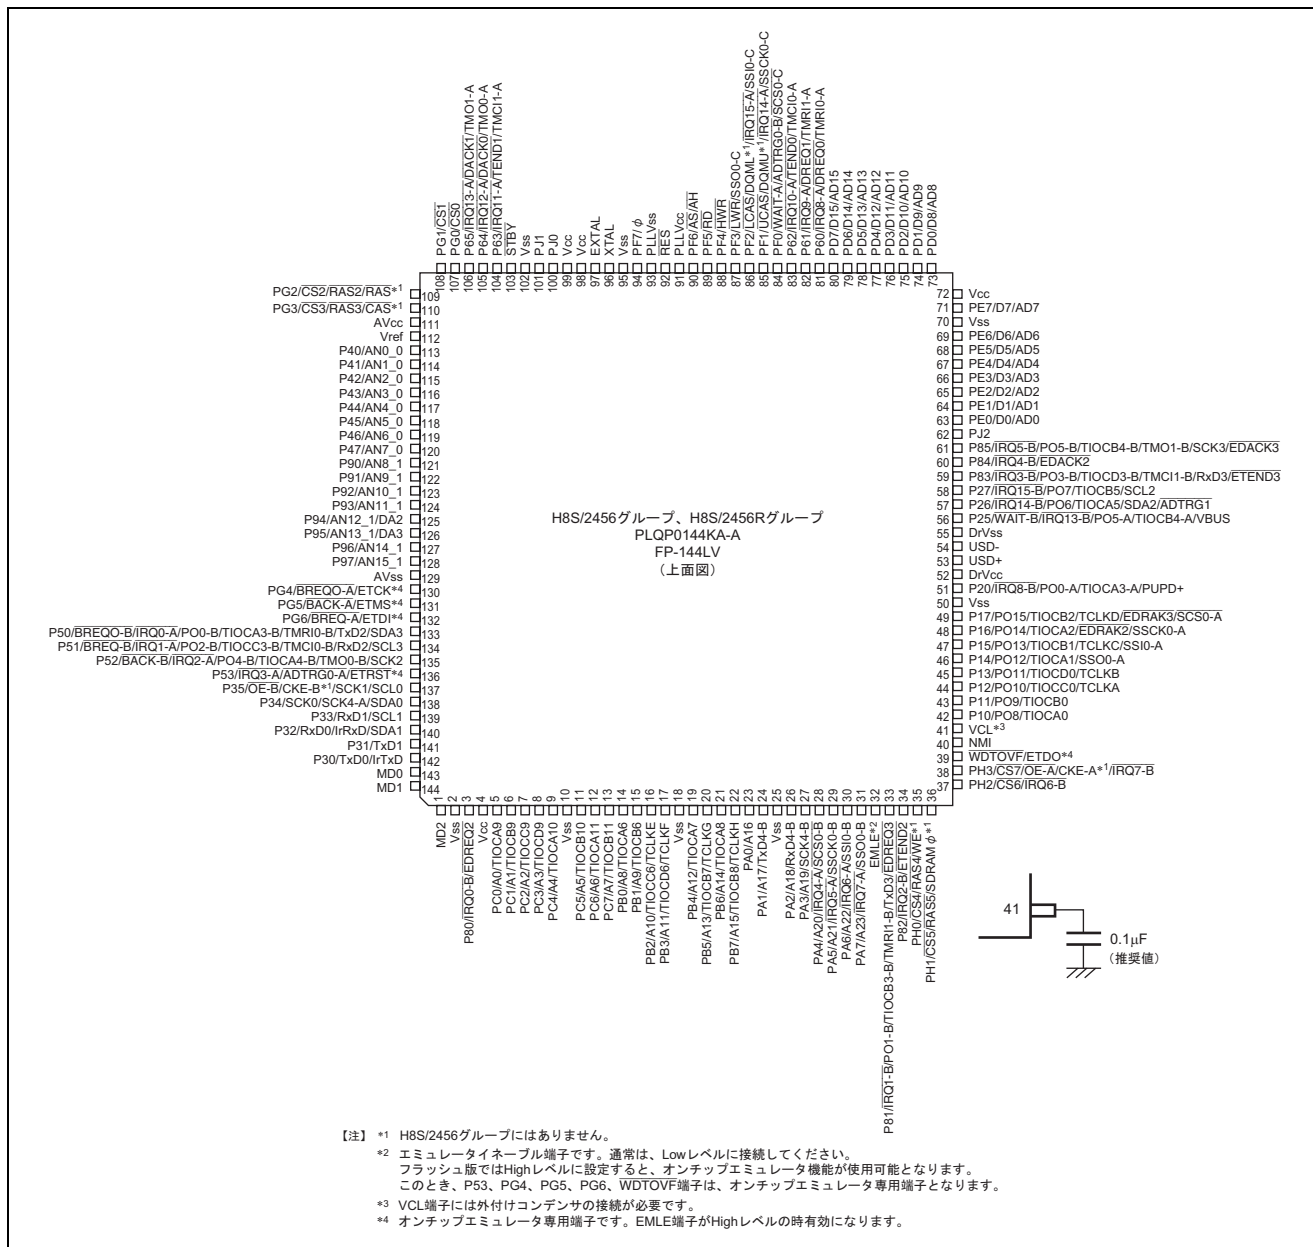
PG1/$\overline{CS1}$ 108
PG0/$\overline{CS0}$ 107
P65/$\overline{IRQ13}$-A/DACK1/TMO1-A 106
P64/$\overline{IRQ12}$-A/DACK0/TMO0-A 105
P63/$\overline{IRQ11}$-A/TEND1/TMCI1-A 104
$\overline{STBY}$ 103
Vss 102
PJ1 101
PJ0 100
Vcc 99
Vcc 98
EXTAL 97
XTAL 96
Vss 95
PF7/$\phi$ 94
PLLVss 93
$\overline{RES}$ 92
PLLVcc 91
PF6/$\overline{AS}$/AH 90
PF5/$\overline{RD}$ 89
PF4/$\overline{HWR}$ 88
PF3/$\overline{LWR}$/SSO0-C 87
PF2/LCAS/DQML*1/$\overline{IRQ15}$-A/SSI0-C 86
PF1/$\overline{UCAS}$/DQMU*1/$\overline{IRQ14}$-A/SSCK0-C 85
PF0/$\overline{WAIT}$-A/ADTRG0-B/SCS0-C 84
P62/$\overline{IRQ10}$-A/TEND0/TMCI0-A 83
P61/$\overline{IRQ9}$-A/DREQ1/TMRI1-A 82
P60/$\overline{IRQ8}$-A/DREQ0/TMRI0-A 81
PD7/D15/AD15 80
PD6/D14/AD14 79
PD5/D13/AD13 78
PD4/D12/AD12 77
PD3/D11/AD11 76
PD2/D10/AD10 75
PD1/D9/AD9 74
PD0/D8/AD8 73

PG2/$\overline{CS2}$/$\overline{RAS2}$/$\overline{RAS}$*1 109
PG3/$\overline{CS3}$/$\overline{RAS3}$/$\overline{CAS}$*1 110
AVcc 111
Vref 112
P40/AN0_0 113
P41/AN1_0 114
P42/AN2_0 115
P43/AN3_0 116
P44/AN4_0 117
P45/AN5_0 118
P46/AN6_0 119
P47/AN7_0 120
P90/AN8_1 121
P91/AN9_1 122
P92/AN10_1 123
P93/AN11_1 124
P94/AN12_1/DA2 125
P95/AN13_1/DA3 126
P96/AN14_1 127
P97/AN15_1 128
AVss 129
PG4/$\overline{BREQO}$-A/ETCK*4 130
PG5/$\overline{BACK}$-A/ETMS*4 131
PG6/$\overline{BREQ}$-A/ETDI*4 132
P50/$\overline{BREQO}$-B/$\overline{IRQ0}$-A/PO0-B/TIOCA3-B/TMRI0-B/TxD2/SDA3 133
P51/$\overline{BREQ}$-B/$\overline{IRQ1}$-A/PO2-B/TIOCC3-B/TMCI0-B/RxD2/SCL3 134
P52/$\overline{BACK}$-B/$\overline{IRQ2}$-A/PO4-B/TIOCA4-B/TMO0-B/SCK2 135
P53/$\overline{IRQ3}$-A/ADTRG0-A/ETRST*4 136
P35/$\overline{OE}$-B/CKE-B*1/SCK1/SCL0 137
P34/SCK0/SCK4-A/SDA0 138
P33/RxD1/SCL1 139
P32/RxD0/IrRxD/SDA1 140
P31/TxD1 141
P30/TxD0/IrTxD 142
MD0 143
MD1 144

72 Vcc
71 PE7/D7/AD7
70 Vss
69 PE6/D6/AD6
68 PE5/D5/AD5
67 PE4/D4/AD4
66 PE3/D3/AD3
65 PE2/D2/AD2
64 PE1/D1/AD1
63 PE0/D0/AD0
62 PJ2
61 P85/$\overline{IRQ5}$-B/PO5-B/TIOCB4-B/TMO1-B/SCK3/$\overline{EDACK3}$
60 P84/$\overline{IRQ4}$-B/$\overline{EDACK2}$
59 P83/$\overline{IRQ3}$-B/PO3-B/TIOCD3-B/TMCI1-B/RxD3/$\overline{ETEND3}$
58 P27/$\overline{IRQ15}$-B/PO7/TIOCB5/SCL2
57 P26/$\overline{IRQ14}$-B/PO6/TIOCA5/SDA2/$\overline{ADTRG1}$
56 P25/$\overline{WAIT}$-B/IRQ13-B/PO5-A/TIOCB4-A/VBUS
55 DrVss
54 USD-
53 USD+
52 DrVcc
51 P20/$\overline{IRQ8}$-B/PO0-A/TIOCA3-A/PUPD+
50 Vss
49 P17/PO15/TIOCB2/$\overline{TCLKD}$/$\overline{EDRAK3}$/$\overline{SCS0}$-A
48 P16/PO14/TIOCA2/$\overline{EDRAK2}$/SSCK0-A
47 P15/PO13/TIOCB1/TCLKC/SSI0-A
46 P14/PO12/TIOCA1/SSO0-A
45 P13/PO11/TIOCD0/TCLKB
44 P12/PO10/TIOCC0/TCLKA
43 P11/PO9/TIOCB0
42 P10/PO8/TIOCA0
41 VCL*3
40 NMI
39 $\overline{WDTOVF}$/ETDO*4
38 PH3/$\overline{CS7}$/$\overline{OE}$-A/CKE-A*1/$\overline{IRQ7}$-B
37 PH2/$\overline{CS6}$/$\overline{IRQ6}$-B

H8S/2456グループ、H8S/2456Rグループ
PLQP0144KA-A
FP-144LV
（上面図）

1 MD2
2 Vss
3 P80/$\overline{IRQ0}$-B/$\overline{EDREQ2}$
4 Vcc
5 PC0/A0/TIOCA9
6 PC1/A1/TIOCB9
7 PC2/A2/TIOCC9
8 PC3/A3/TIOCD9
9 PC4/A4/TIOCA10
10 PC5/A5/TIOCB10
11 PC6/A6/TIOCA11
12 PC7/A7/TIOCB11
13 PB0/A8/TIOCA6
14 PB1/A9/TIOCB6
15 PB2/A10/TIOCC6/TCLKE
16 PB3/A11/TIOCD6/TCLKF
17 Vss
18 PB4/A12/TIOCA7
19 PB5/A13/TIOCB7/TCLKG
20 PB6/A14/TIOCA8
21 PB7/A15/TIOCB8/TCLKH
22 PA0/A16
23 PA1/A17/TxD4-B
24 Vss
25 PA2/A18/RxD4-B
26 PA3/A19/SCK4-B
27 PA4/A20/$\overline{IRQ4}$-A/$\overline{SCS0}$-B
28 PA5/A21/$\overline{IRQ5}$-A/SSCK0-B
29 PA6/A22/$\overline{IRQ6}$-A/SSI0-B
30 PA7/A23/$\overline{IRQ7}$-A/SSO0-B
31 EMLE*2
32 P81/$\overline{IRQ1}$-B/PO1-B/TIOCB3-B/TMRI1-B/TxD3/$\overline{EDREQ3}$
33 P82/$\overline{IRQ2}$-B/$\overline{ETEND2}$
34 PH0/$\overline{CS4}$/$\overline{RAS4}$/$\overline{WE}$*1
35 PH1/$\overline{CS5}$/$\overline{RAS5}$/SDRAM $\phi$*1
36

41
0.1μF
（推奨値）

【注】 *1 H8S/2456グループにはありません。
*2 エミュレータイネーブル端子です。通常は、Lowレベルに接続してください。
フラッシュ版ではHighレベルに設定すると、オンチップエミュレータ機能が使用可能となります。
このとき、P53、PG4、PG5、PG6、$\overline{WDTOVF}$端子は、オンチップエミュレータ専用端子となります。
*3 VCL端子には外付けコンデンサの接続が必要です。
*4 オンチップエミュレータ専用端子です。EMLE端子がHighレベルの時有効になります。